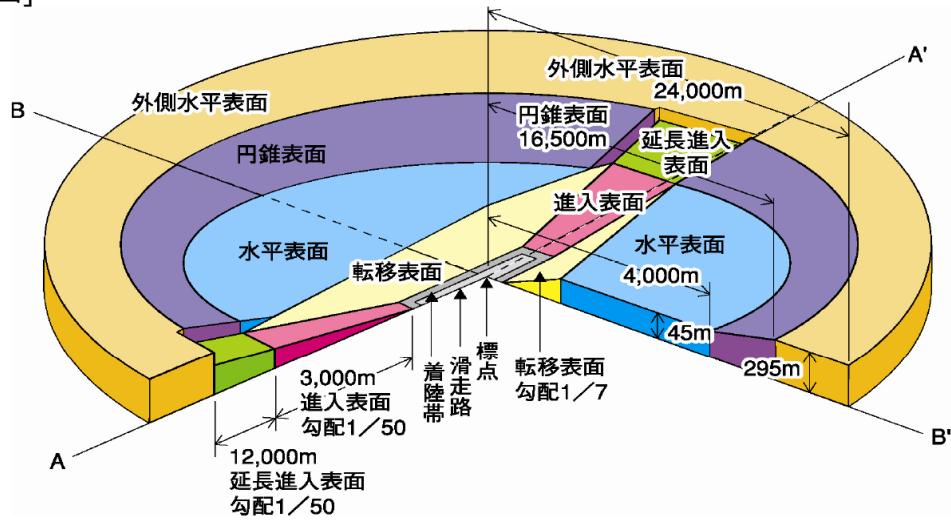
外側水平表面
24,000m
A'
B
外側水平表面
円錐表面
16,500m
延長進入表面
円錐表面
進入表面
水平表面
水平表面
転移表面
4,000m
45m
295m
3,000m
進入表面
勾配1／50
着陸帯
滑走路
標点
転移表面
勾配1／7
B'
A
12,000m
延長進入表面
勾配1／50